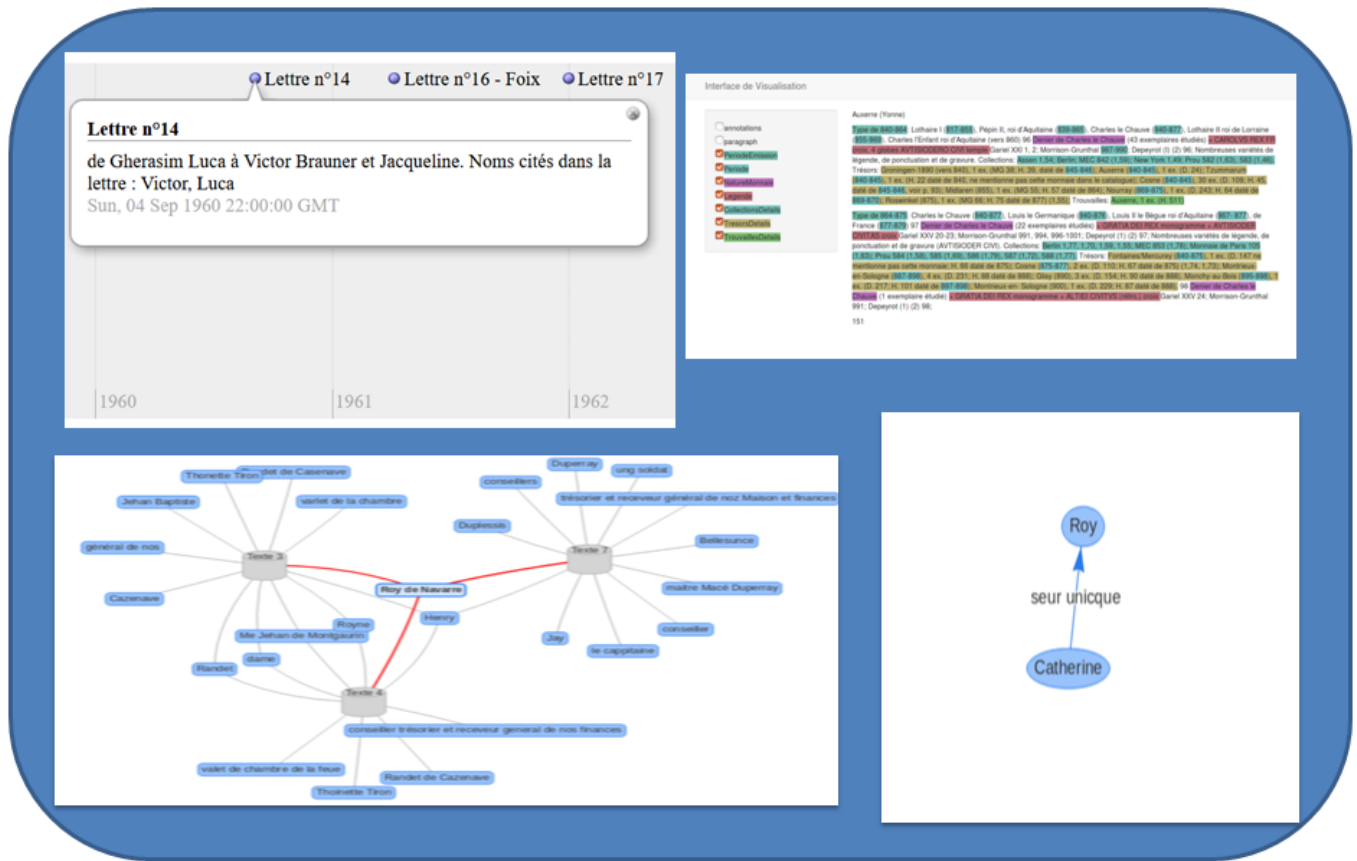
Lettre n°14   Lettre n°16 - Foix   Lettre n°17

**Lettre n°14**

de Gherasim Luca à Victor Brauner et Jacqueline. Noms cités dans la lettre : Victor, Luca

Sun, 04 Sep 1960 22:00:00 GMT

1960   1961   1962

Interface de Visualisation

annotations
paragraph
PeriodeEmission
Periode
NatureMonnaie
Legende
CollectionsDetails
TresorsDetails
TrouvaillesDetails

Auxerre (Yonne)

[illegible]

151

Thionette Tiron   Randet de Casenave   Jehan Baptiste   varlet de la chambre   général de nos   Texte 3   Cazenave   Royme   Me Jehan de Montgaurin   dame   Randet   Roy de Navarre   Henry   Texte 4   conseiller trésorier et receveur general de nos finances   valet de chambre de la feue   Randet de Cazenave   Thoinette Tiron   Duperray   ung soldat   conseillers   trésorier et receveur général de noz Maison et finances   Duplessis   Texte 7   Bellesunce   maitre Macé Duperray   conseiller   Jay   le cappitaine

Roy
seur unicque
Catherine